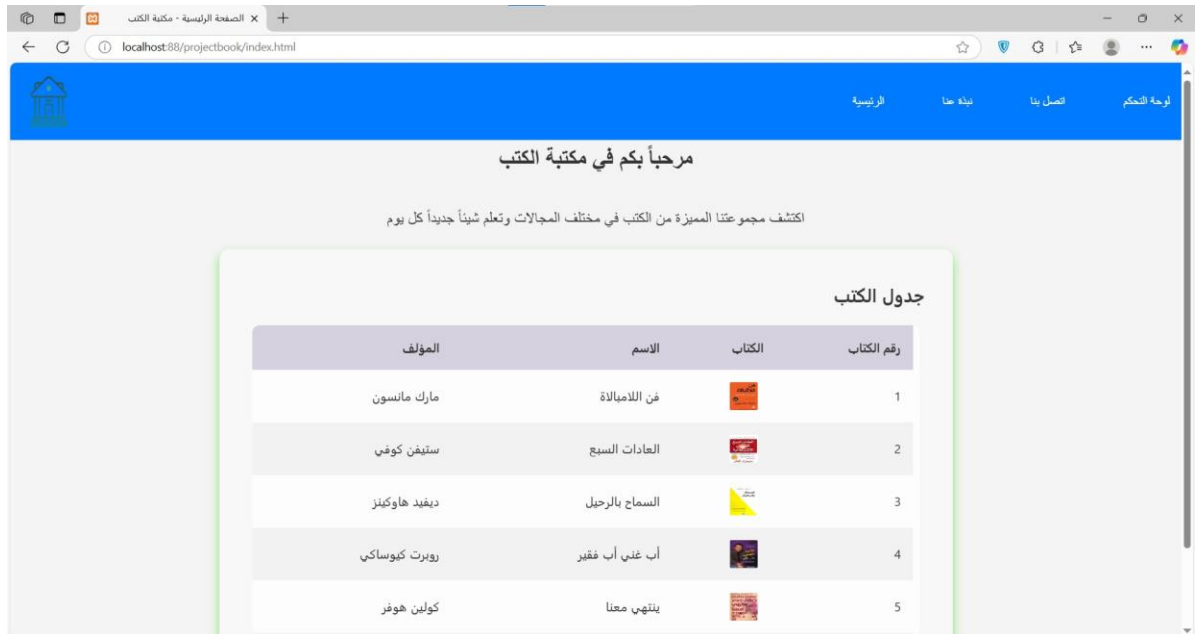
الصفحة الرئيسية - مكتبة الكتب

localhost:88/projectbook/index.html

الرئيسية نبذة عنا اتصل بنا لوحة التحكم

مرحباً بكم في مكتبة الكتب

اكتشف مجموعتنا المميزة من الكتب في مختلف المجالات وتعلم شيئاً جديداً كل يوم

جدول الكتب

| رقم الكتاب | الكتاب | الاسم | المؤلف |
|---|---|---|---|
| 1 | | فن اللامبالاة | مارك مانسون |
| 2 | | العادات السبع | ستيفن كوفي |
| 3 | | السماح بالرحيل | ديفيد هاوكينز |
| 4 | | أب غني أب فقير | روبرت كيوساكي |
| 5 | | ينتهي معنا | كولين هوفر |